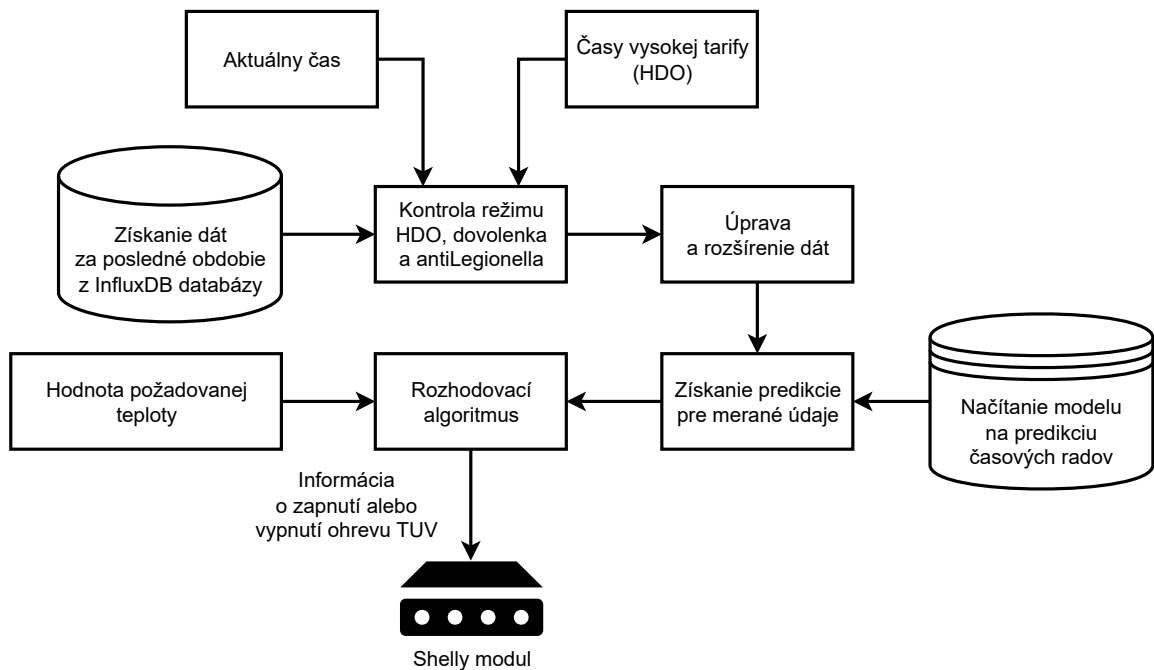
Aktuálny čas

Časy vysokej tarify (HDO)

Získanie dát za posledné obdobie z InfluxDB databázy

Kontrola režimu HDO, dovolenka a antiLegionella

Úprava a rozšírenie dát

Hodnota požadovanej teploty

Rozhodovací algoritmus

Získanie predikcie pre merané údaje

Načítanie modelu na predikciu časových radov

Informácia o zapnutí alebo vypnutí ohrevu TUV

Shelly modul